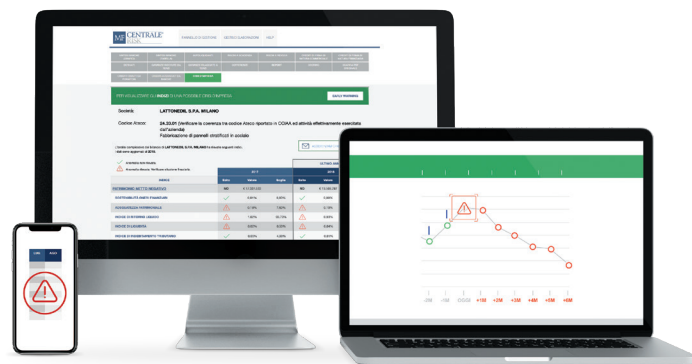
MF CENTRALE RISCHI

PANNELLO DI CONTROLLO

ARCHIVIO QUESTIONARI

HELP

CONSULTA ORA

SALVA E PROSEGUI

Società: LATTONEDIL S.P.A. MILANO

Codice Ateco: 24.33.01 (Verificare la coerenza tra codice Ateco riportato in CCIAA ed attività effettivamente esercitata dall'azienda) Fabbricazione di pannelli stratificati in acciaio

LATTONEDIL S.P.A. MILANO

2018

PATRIMONIO NETTO NEGATIVO

SOSTENIBILITÀ ONERI FINANZIARI

ADEGUATEZZA PATRIMONIALE

INDICE DI RITORNO LIQUIDO

INDICE DI LIQUIDITÀ

INDICE DI INDEBITAMENTO TRIBUTARIO

-24M

-18M

-12/12M

+1M

+2M

+3M

+4M

+5M

+6M